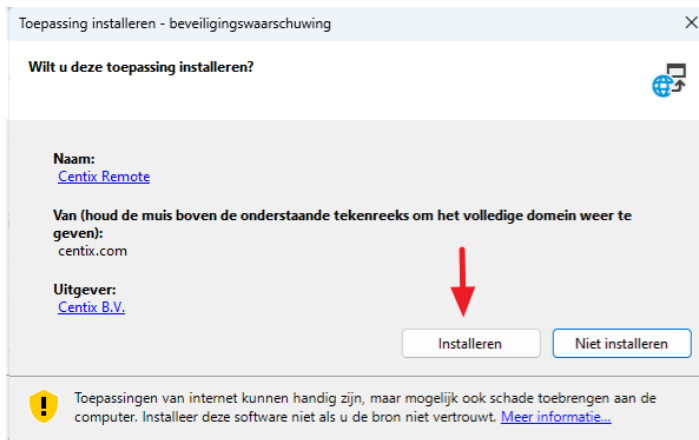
Toepassing installeren - beveiligingswaarschuwing

Wilt u deze toepassing installeren?

Naam:
Centix Remote

Van (houd de muis boven de onderstaande tekenreeks om het volledige domein weer te geven):
centix.com

Uitgever:
Centix B.V.

Installeren

Niet installeren

Toepassingen van internet kunnen handig zijn, maar mogelijk ook schade toebrengen aan de computer. Installeer deze software niet als u de bron niet vertrouwt. Meer informatie...